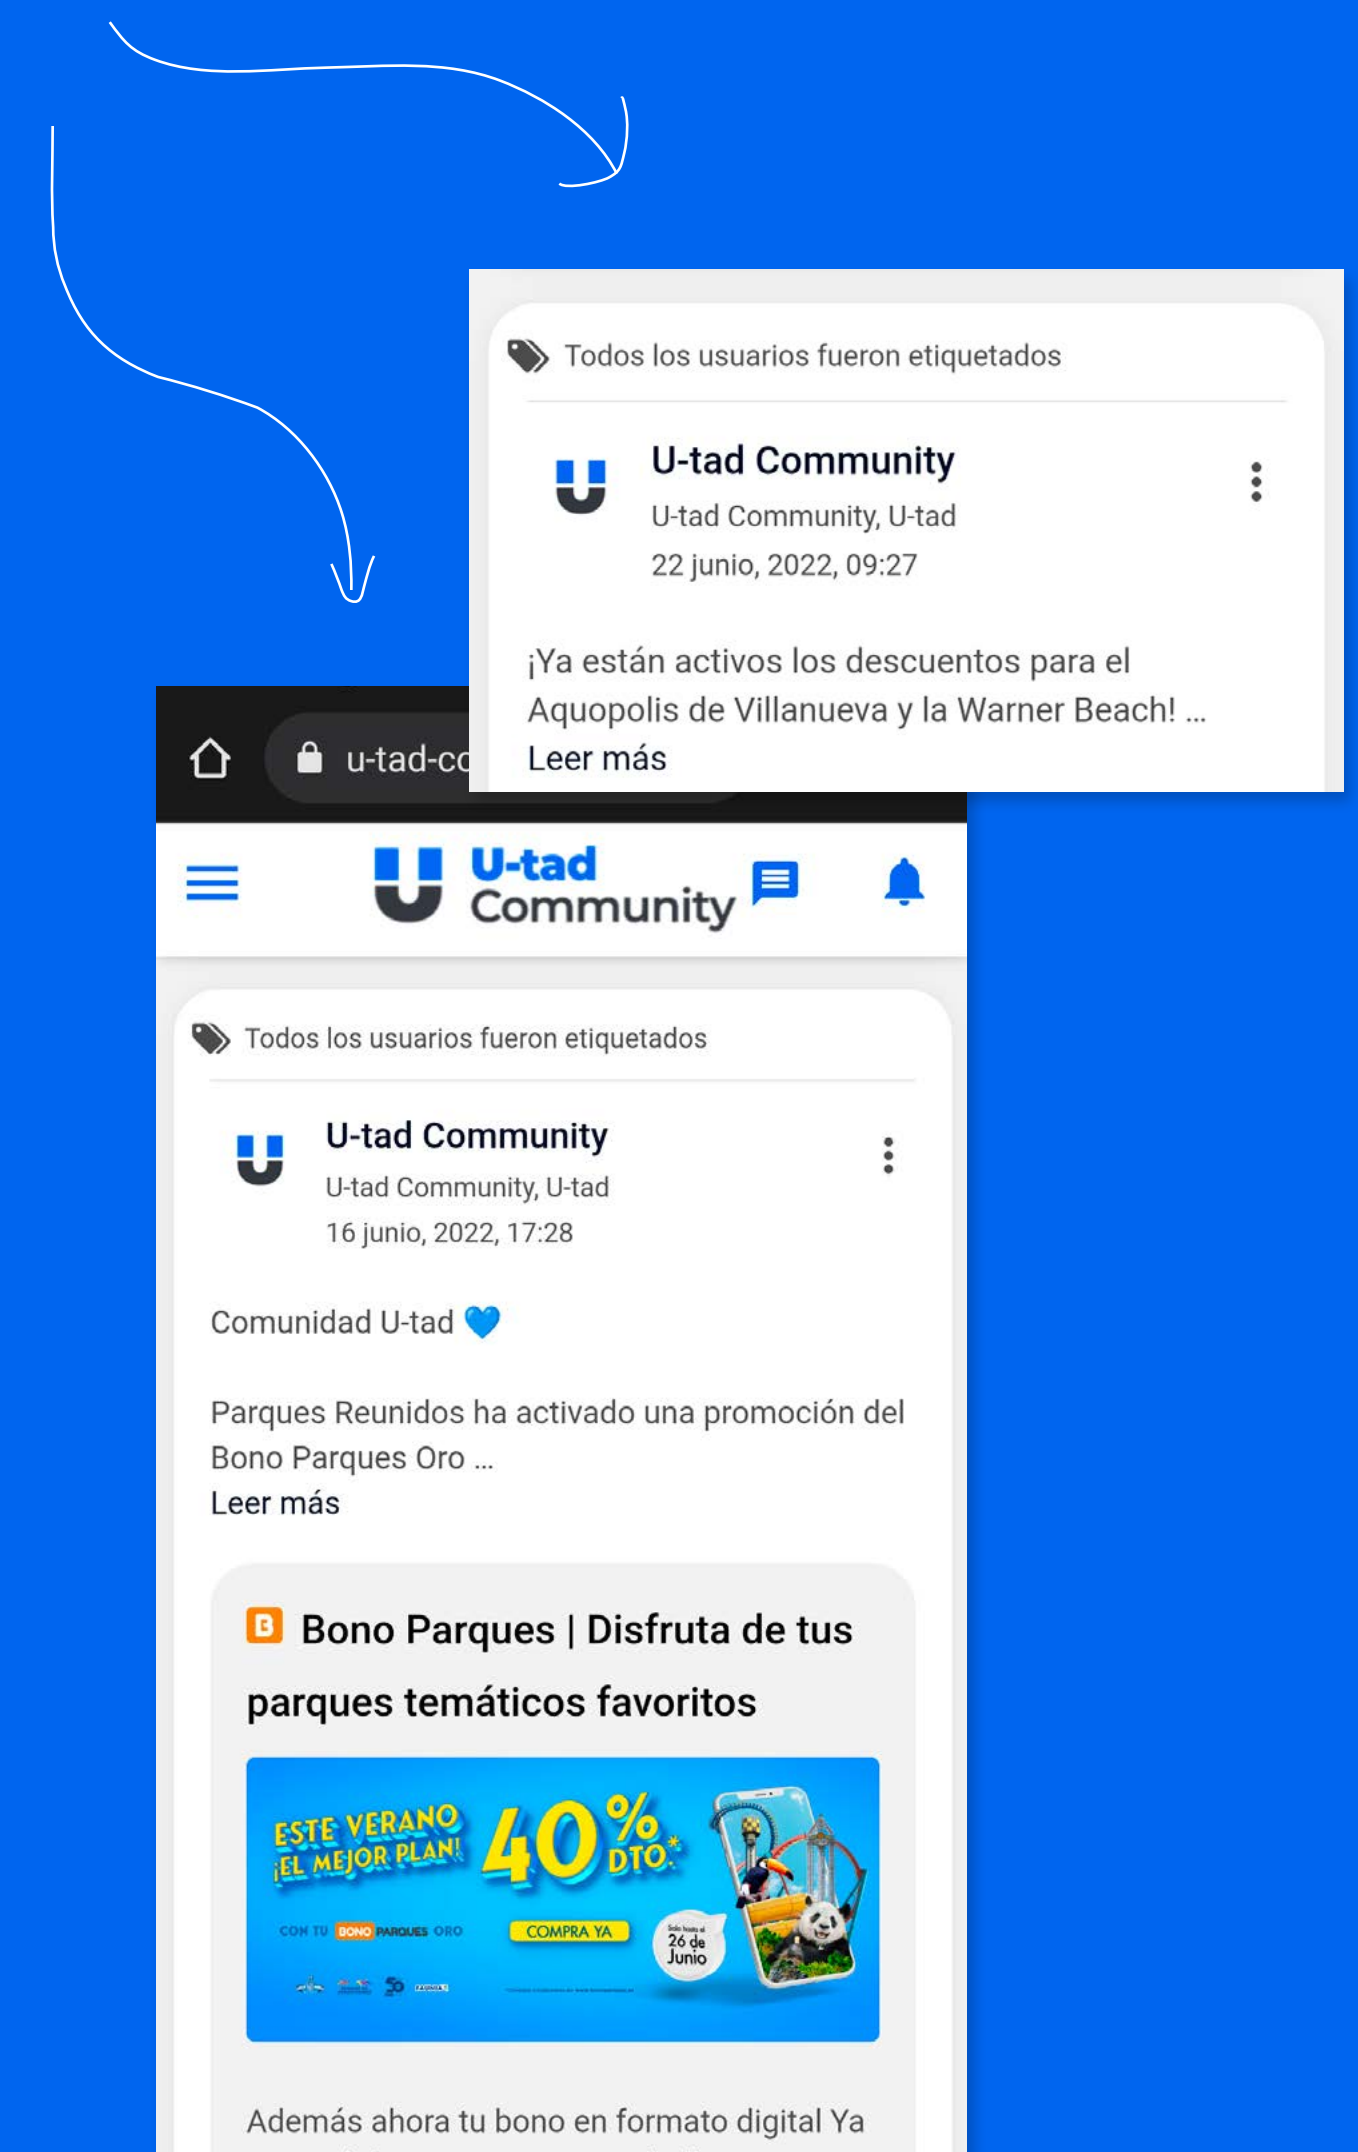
Todos los usuarios fueron etiquetados

U-tad Community
U-tad Community, U-tad
22 junio, 2022, 09:27

¡Ya están activos los descuentos para el Aquopolis de Villanueva y la Warner Beach! ...
Leer más

u-tad-c

U-tad Community

Todos los usuarios fueron etiquetados

U-tad Community
U-tad Community, U-tad
16 junio, 2022, 17:28

Comunidad U-tad 💙

Parques Reunidos ha activado una promoción del Bono Parques Oro ...
Leer más

Bono Parques | Disfruta de tus parques temáticos favoritos

ESTE VERANO ¡EL MEJOR PLAN! 40% DTO.*
CON TU BONO PARQUES ORO
COMPRA YA
Solo hasta el 26 de Junio

Además ahora tu bono en formato digital Ya